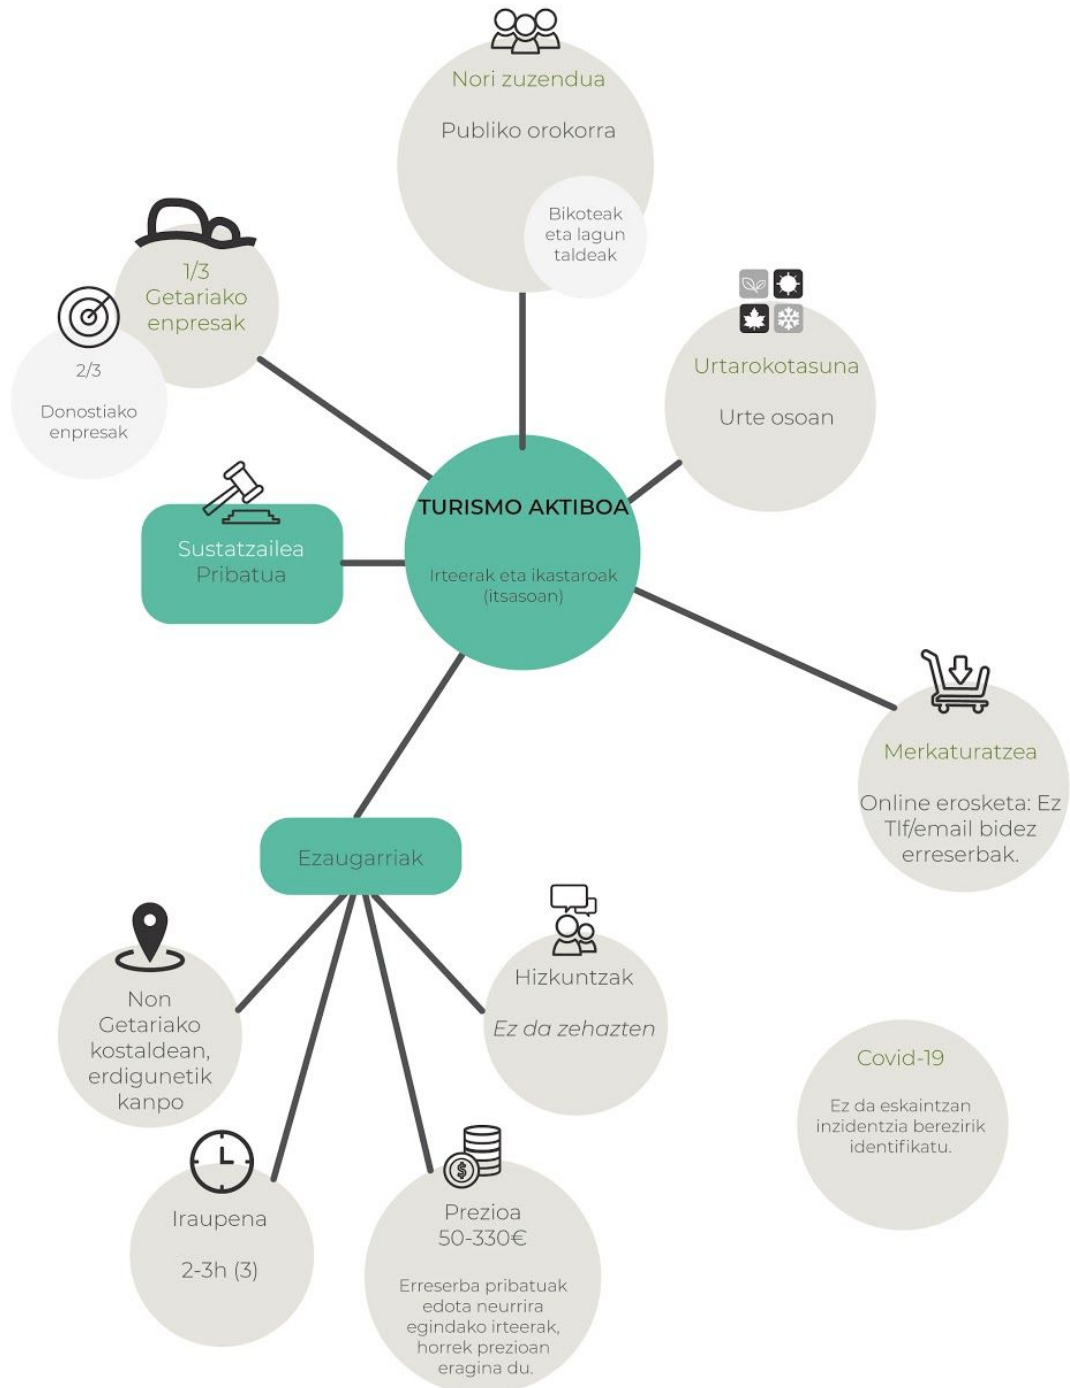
Nori zuzendua

Publiko orokorra

Bikoteak eta lagun taldeak

1/3 Getariako enpresak

2/3

Donostiako enpresak

Urtarokotasuna

Urte osoan

TURISMO AKTIBOA

Irteerak eta ikastaroak (itsasoan)

Sustatzailea Pribatua

Merkaturatzea

Online erosketa: Ez Tlf/email bidez erreserbak.

Ezaugarriak

Hizkuntzak

Ez da zehazten

Non Getariako kostaldean, erdigunetik kanpo

Covid-19

Ez da eskaintzan inzidentzia berezirik identifikatu.

Iraupena

2-3h (3)

Prezioa 50-330€

Erreserba pribatuak edota neurrira egindako irteerak, horrek prezioan eragina du.